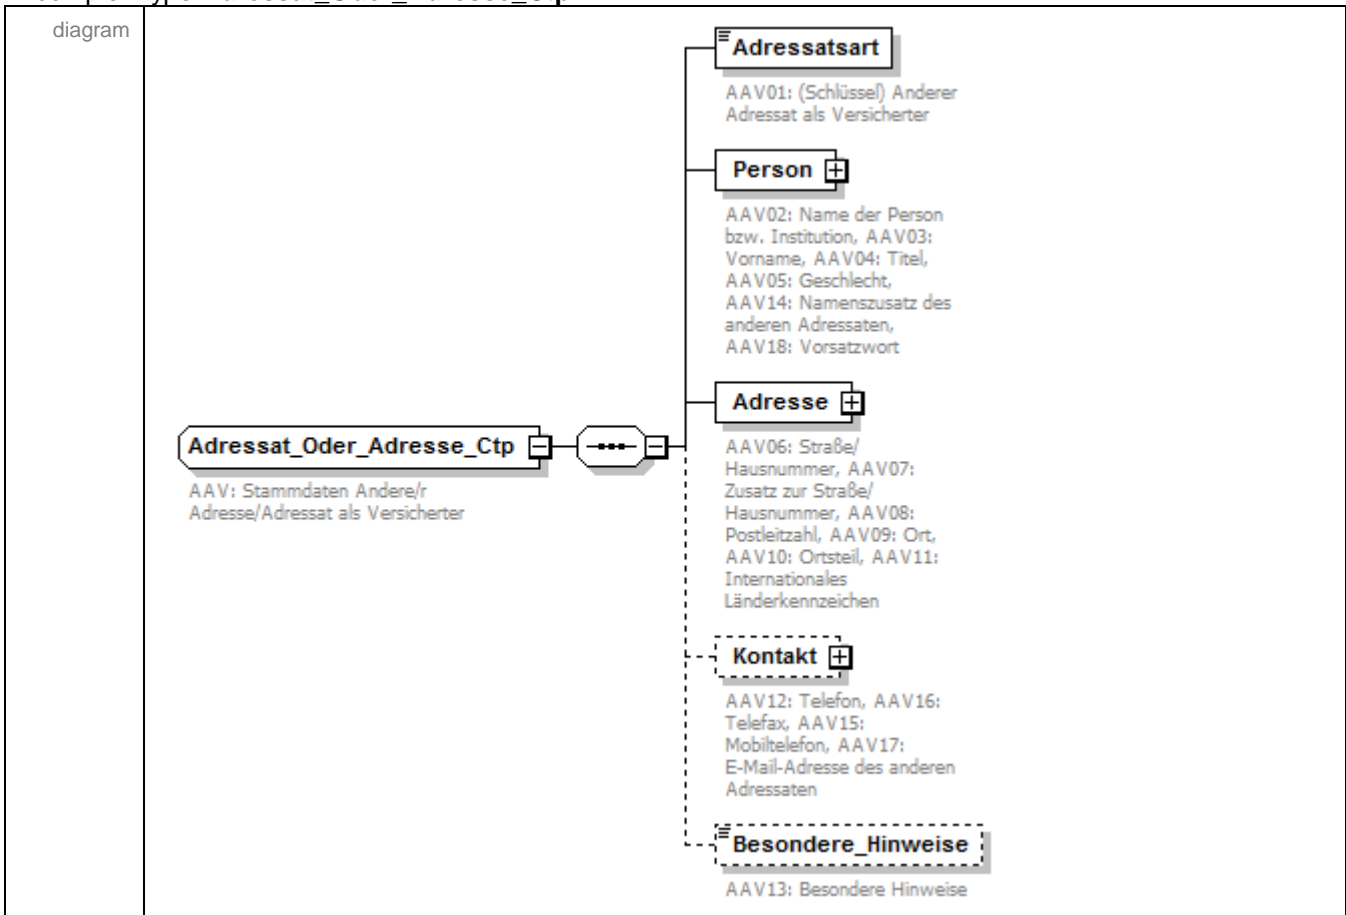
diagram

Adressat_Oder_Adresse_Ctp

AAV: Stammdaten Andere/r Adresse/Adressat als Versicherter

Adressatsart

AAV01: (Schlüssel) Anderer Adressat als Versicherter

Person

AAV02: Name der Person bzw. Institution, AAV03: Vorname, AAV04: Titel, AAV05: Geschlecht, AAV14: Namenszusatz des anderen Adressaten, AAV18: Vorsatzwort

Adresse

AAV06: Straße/ Hausnummer, AAV07: Zusatz zur Straße/ Hausnummer, AAV08: Postleitzahl, AAV09: Ort, AAV10: Ortsteil, AAV11: Internationales Länderkennzeichen

Kontakt

AAV12: Telefon, AAV16: Telefax, AAV15: Mobiltelefon, AAV17: E-Mail-Adresse des anderen Adressaten

Besondere_Hinweise

AAV13: Besondere Hinweise